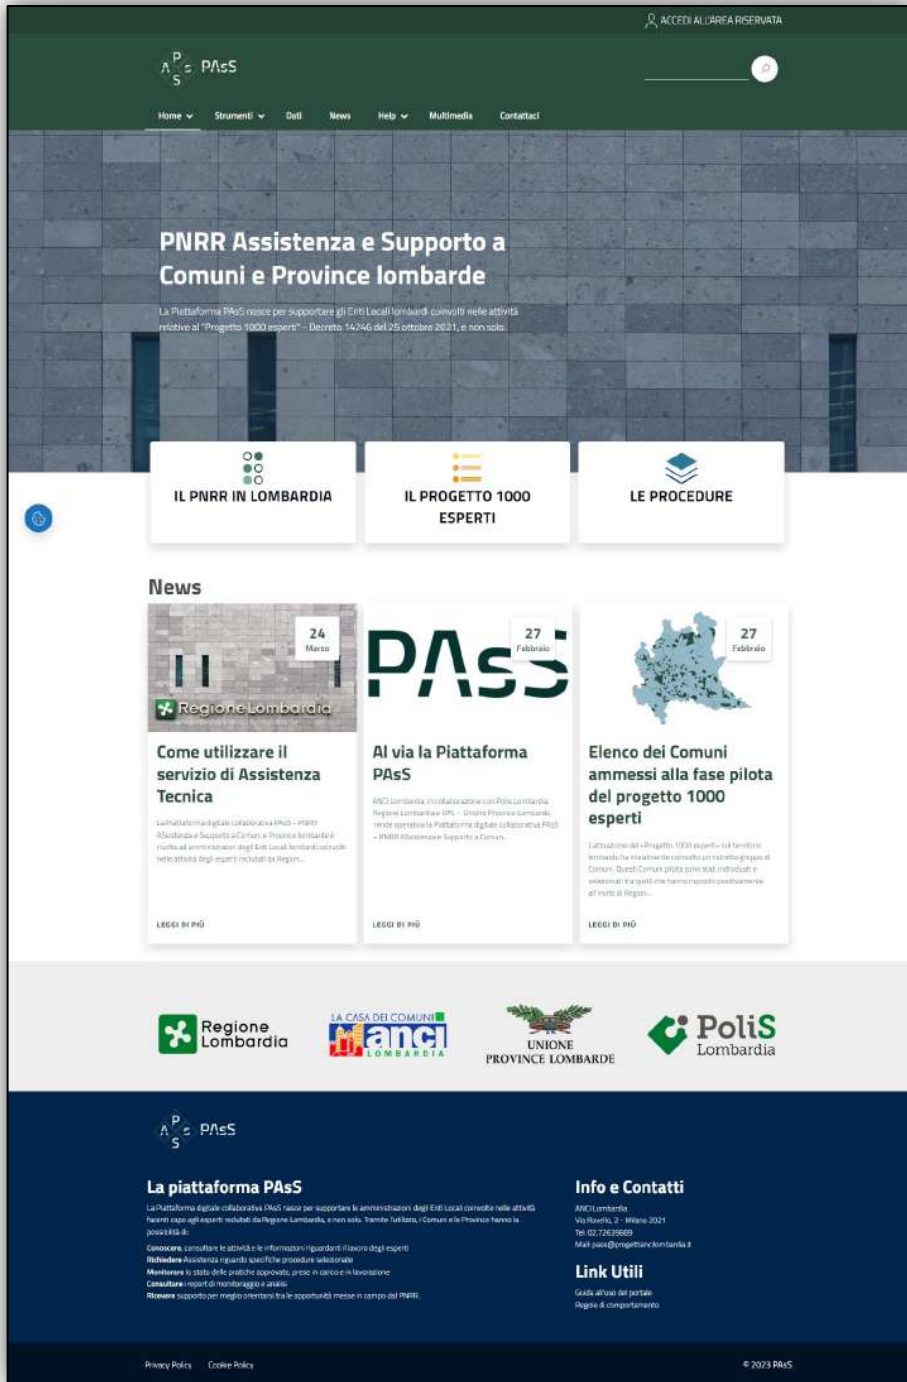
ACCEDI ALL'AREA RISERVATA

PAsS

Home Strumenti Dati News Help Multimedia Contattaci

PNRR Assistenza e Supporto a Comuni e Province lombarde

La Piattaforma PAsS nasce per supportare gli Enti Locali lombardi coinvolti nelle attività relative al "Progetto 1000 esperti" - Decreto 14746 del 25 ottobre 2021, e non solo.

IL PNRR IN LOMBARDIA

IL PROGETTO 1000 ESPERTI

LE PROCEDURE

News

24 Marzo

Regione Lombardia

Come utilizzare il servizio di Assistenza Tecnica

La Piattaforma digitale collaborativa PAsS - PNRR ASsistenza e Supporto a Comuni e Province lombarde è rivolta ad amministratori degli Enti Locali lombardi coinvolti nelle attività degli esperti reclutati da Regione...

LEGGI DI PIÙ

27 Febbraio

PAsS

Al via la Piattaforma PAsS

ANCI Lombardia, in collaborazione con Polis Lombardia, Regione Lombardia e UPL - Unione Province Lombarde, rende operativa la Piattaforma digitale collaborativa PAsS - PNRR ASsistenza e Supporto a Comuni.

LEGGI DI PIÙ

27 Febbraio

Elenco dei Comuni ammessi alla fase pilota del progetto 1000 esperti

L'attuazione del «Progetto 1000 esperti» sul territorio lombardo ha inizialmente coinvolto un ristretto gruppo di Comuni. Questi Comuni pilota sono stati individuati e selezionati tra quelli che hanno risposto positivamente all'invito di Regione...

LEGGI DI PIÙ

Regione Lombardia

LA CASA DEI COMUNI anci LOMBARDIA

UNIONE PROVINCE LOMBARDE

PoliS Lombardia

PAsS

La piattaforma PAsS

La Piattaforma digitale collaborativa PAsS nasce per supportare le amministrazioni degli Enti Locali coinvolte nelle attività facenti capo agli esperti reclutati da Regione Lombardia, e non solo. Tramite l'utilizzo, i Comuni e le Province hanno la possibilità di:

Conoscere, consultare le attività e le informazioni riguardanti il lavoro degli esperti
Richiedere Assistenza riguardo specifiche procedure selezionate
Monitorare lo stato delle pratiche approvate, prese in carico e in lavorazione
Consultare i report di monitoraggio e analisi
Ricevere supporto per meglio orientarsi tra le opportunità messe in campo dal PNRR.

Info e Contatti

ANCI Lombardia
Via Rovello, 2 - Milano 2021
Tel: 02.72629669
Mail: pass@progettiancilombardia.it

Link Utili

Guida all'uso del portale
Regole di comportamento

Privacy Policy Cookie Policy

© 2023 PAsS